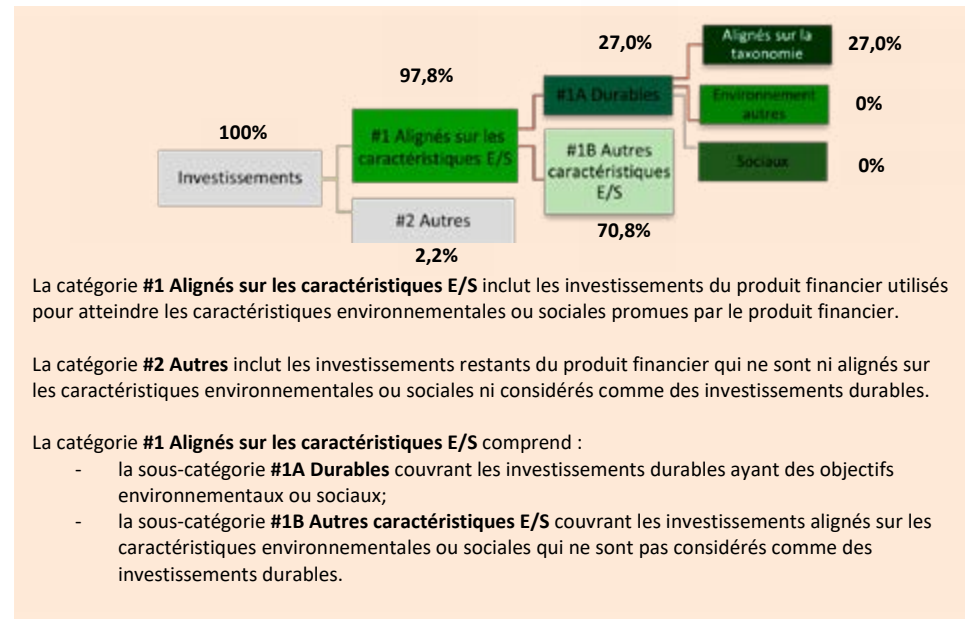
100%

Investissements

97,8%

#1 Alignés sur les caractéristiques E/S

#2 Autres

2,2%

27,0%

#1A Durables

#1B Autres caractéristiques E/S

70,8%

Alignés sur la taxonomie

27,0%

Environnement autres

0%

Sociaux

0%

La catégorie **#1 Alignés sur les caractéristiques E/S** inclut les investissements du produit financier utilisés pour atteindre les caractéristiques environnementales ou sociales promues par le produit financier.

La catégorie **#2 Autres** inclut les investissements restants du produit financier qui ne sont ni alignés sur les caractéristiques environnementales ou sociales ni considérés comme des investissements durables.

La catégorie **#1 Alignés sur les caractéristiques E/S** comprend :
- la sous-catégorie **#1A Durables** couvrant les investissements durables ayant des objectifs environnementaux ou sociaux;
- la sous-catégorie **#1B Autres caractéristiques E/S** couvrant les investissements alignés sur les caractéristiques environnementales ou sociales qui ne sont pas considérés comme des investissements durables.